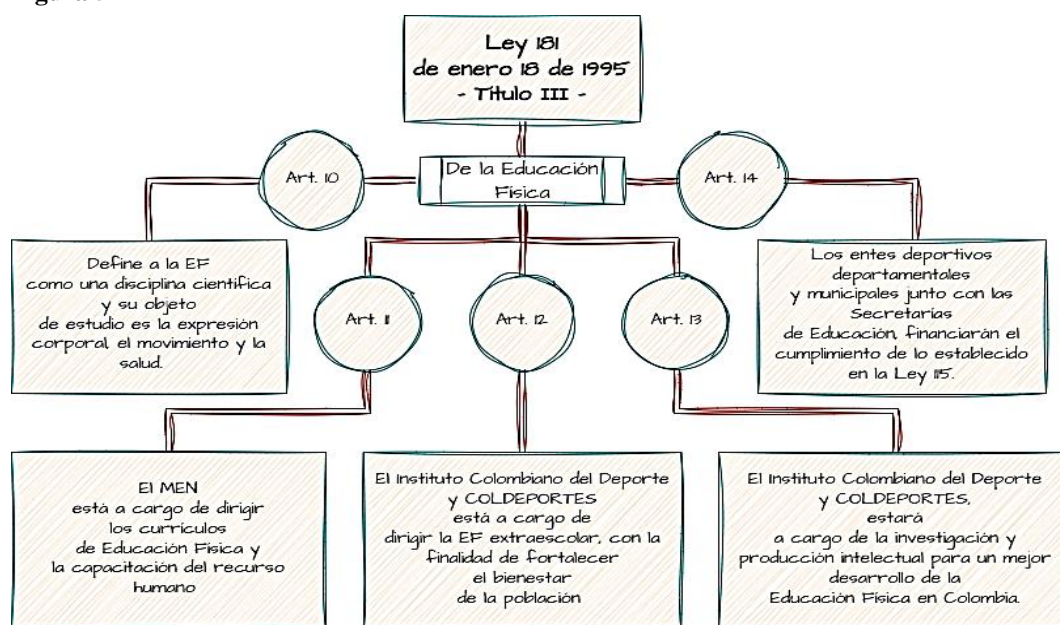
Ley 181
de enero 18 de 1995
- Titulo III -

De la Educación Física

Art. 10

Art. 14

Define a la EF como una disciplina cientifica y su objeto de estudio es la expresión corporal, el movimiento y la salud.

Art. 11

Art. 12

Art. 13

Los entes deportivos departamentales y municipales junto con las Secretarias de Educación, financiarán el cumplimiento de lo establecido en la Ley 115.

El MEN está a cargo de dirigir los currículos de Educación Física y la capacitación del recurso humano

El Instituto Colombiano del Deporte y COLDEPORTES está a cargo de dirigir la EF extraescolar, con la finalidad de fortalecer el bienestar de la población

El Instituto Colombiano del Deporte y COLDEPORTES, estará a cargo de la investigación y producción intelectual para un mejor desarrollo de la Educación Física en Colombia.